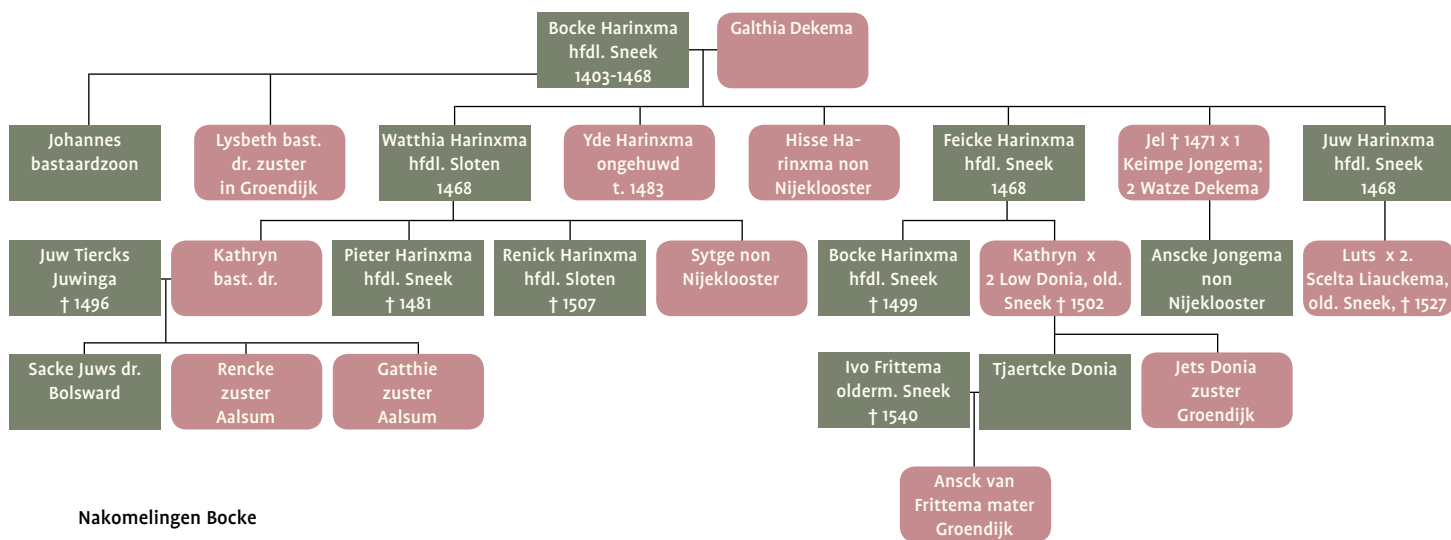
Bocke Harinxma hfdl. Sneek 1403-1468

Galthia Dekema

Johannes bastaardzoon

Lysbeth bast. dr. zuster in Groendijk

Watthia Harinxma hfdl. Sloten 1468

Yde Harinxma ongehuwd t. 1483

Hisse Harinxma non Nijeklooster

Feicke Harinxma hfdl. Sneek 1468

Jel † 1471 x 1 Keimpe Jongema; 2 Watze Dekema

Juw Harinxma hfdl. Sneek 1468

Juw Tiercks Juwinga † 1496

Kathryn bast. dr.

Pieter Harinxma hfdl. Sneek † 1481

Renick Harinxma hfdl. Sloten † 1507

Sytge non Nijeklooster

Bocke Harinxma hfdl. Sneek † 1499

Kathryn x 2 Low Donia, old. Sneek † 1502

Anscke Jongema non Nijeklooster

Luts x 2. Scelta Liauckema, old. Sneek, † 1527

Sacke Juws dr. Bolsward

Rencke zuster Aalsum

Gatthie zuster Aalsum

Ivo Frittema olderm. Sneek † 1540

Tjaertcke Donia

Jets Donia zuster Groendijk

Ansck van Frittema mater Groendijk

Nakomelingen Bocke